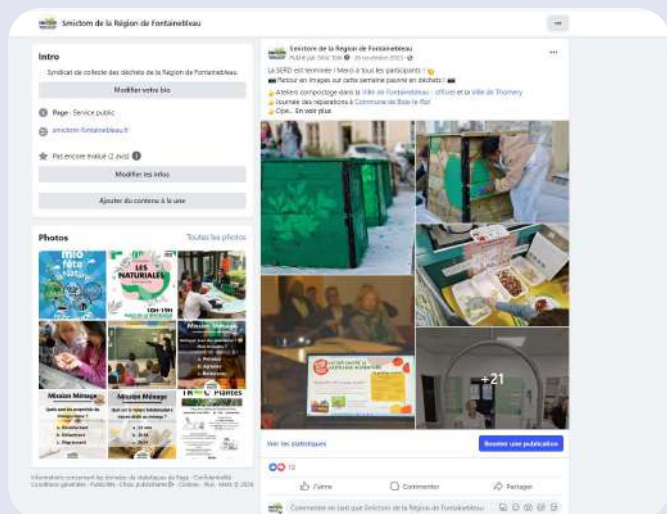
Smictom de la Région de Fontainebleau

Intro

Syndicat de collecte des déchets de la Région de Fontainebleau.

Modifier votre bio

Page · Service public

smictom-fontainebleau.fr

Pas encore évalué (2 avis)

Modifier les infos

Ajouter du contenu à la une

Photos

Toutes les photos

LES NATURALIES

Mission Ménage

Mission Ménage

Mission Ménage

Mission Ménage

Plantes

Informations concernant les données de statistiques de Page · Confidentialité · Conditions générales · Publicités · Choix publicitaires · Cookies · Plus · Meta © 2024

Smictom de la Région de Fontainebleau
Publié par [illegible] · 26 novembre 2023

La SERD est terminée ! Merci à tous les participants !
Retour en images sur cette semaine pauvre en déchets !
Ateliers compostage dans la Ville de Fontainebleau - officiel et la Ville de Thomery
Journée des réparations à Commune de Bois-le-Roi
Opé... En voir plus

+21

Voir les statistiques

Booster une publication

12

J'aime

Commenter

Partager

Commenter en tant que Smictom de la Région de Fontainebleau